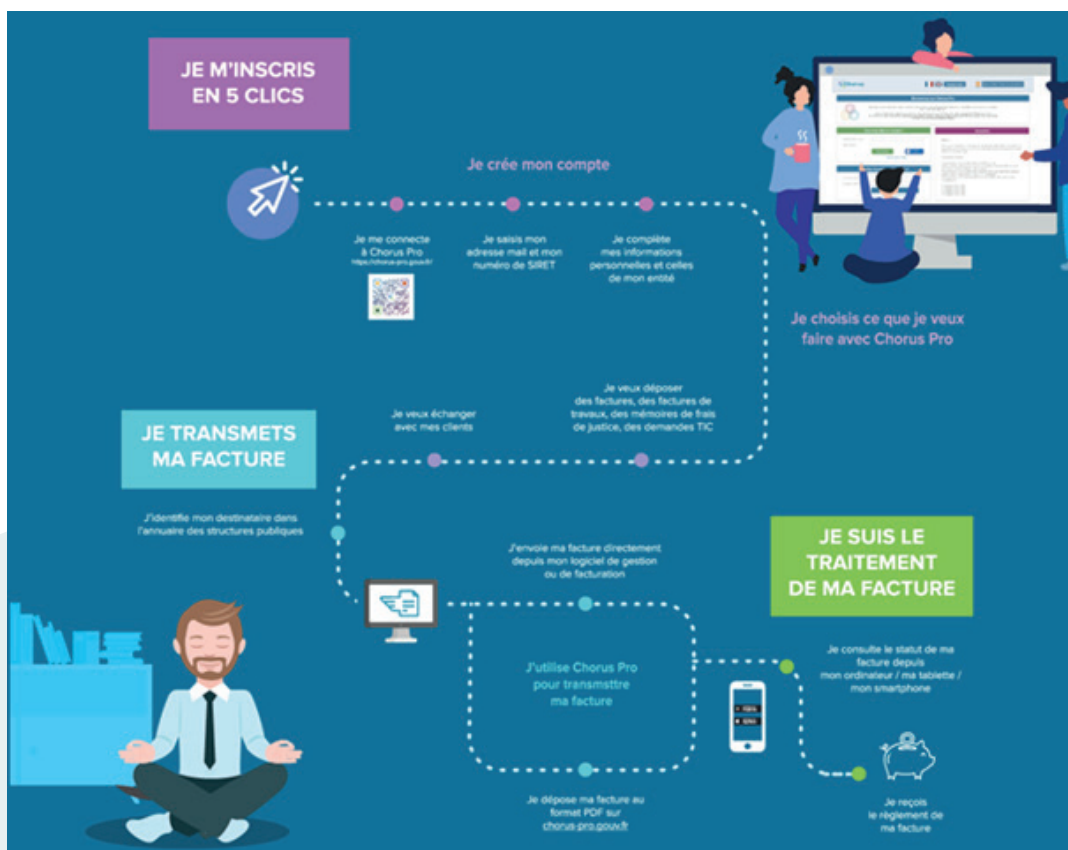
JE M'INSCRIS EN 5 CLICS

Je crée mon compte

Je me connecte à Chorus Pro
https://chorus-pro.gouv.fr

Je saisis mon adresse mail et mon numéro de SIRET

Je complète mes informations personnelles et celles de mon entité

Je choisis ce que je veux faire avec Chorus Pro

Je veux déposer des factures, des factures de travaux, des mémoires de frais de justice, des demandes TIC

Je veux échanger avec mes clients

JE TRANSMETS MA FACTURE

J'identifie mon destinataire dans l'annuaire des structures publiques

J'envoie ma facture directement depuis mon logiciel de gestion ou de facturation

J'utilise Chorus Pro pour transmsttre ma facture

Je dépose ma facture au format PDF sur chorus-pro.gouv.fr

JE SUIS LE TRAITEMENT DE MA FACTURE

Je consulte le statut de ma facture depuis mon ordinateur / ma tablette / mon smartphone

Je reçois le règlement de ma facture